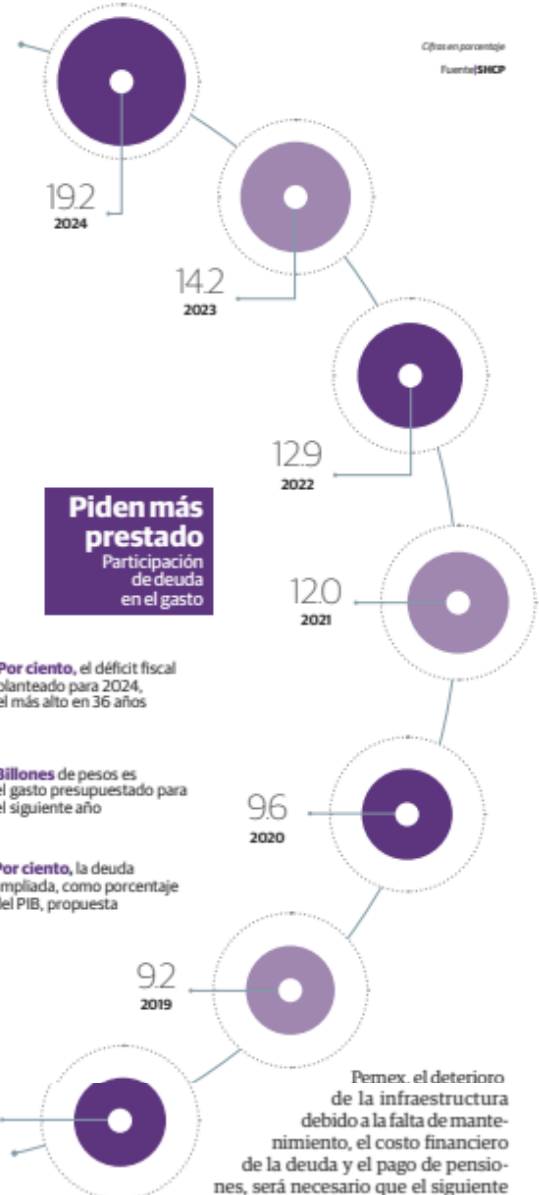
Cifras en porcentaje

Fuente|SHCP

19.2
2024

14.2
2023

12.9
2022

Piden más prestado
Participación de deuda en el gasto

12.0
2021

Por ciento, el déficit fiscal planteado para 2024, el más alto en 36 años

Billones de pesos es el gasto presupuestado para el siguiente año

9.6
2020

Por ciento, la deuda ampliada, como porcentaje del PIB, propuesta

9.2
2019

Pemex, el deterioro de la infraestructura debido a la falta de mantenimiento, el costo financiero de la deuda y el pago de pensiones, será necesario que el siguiente